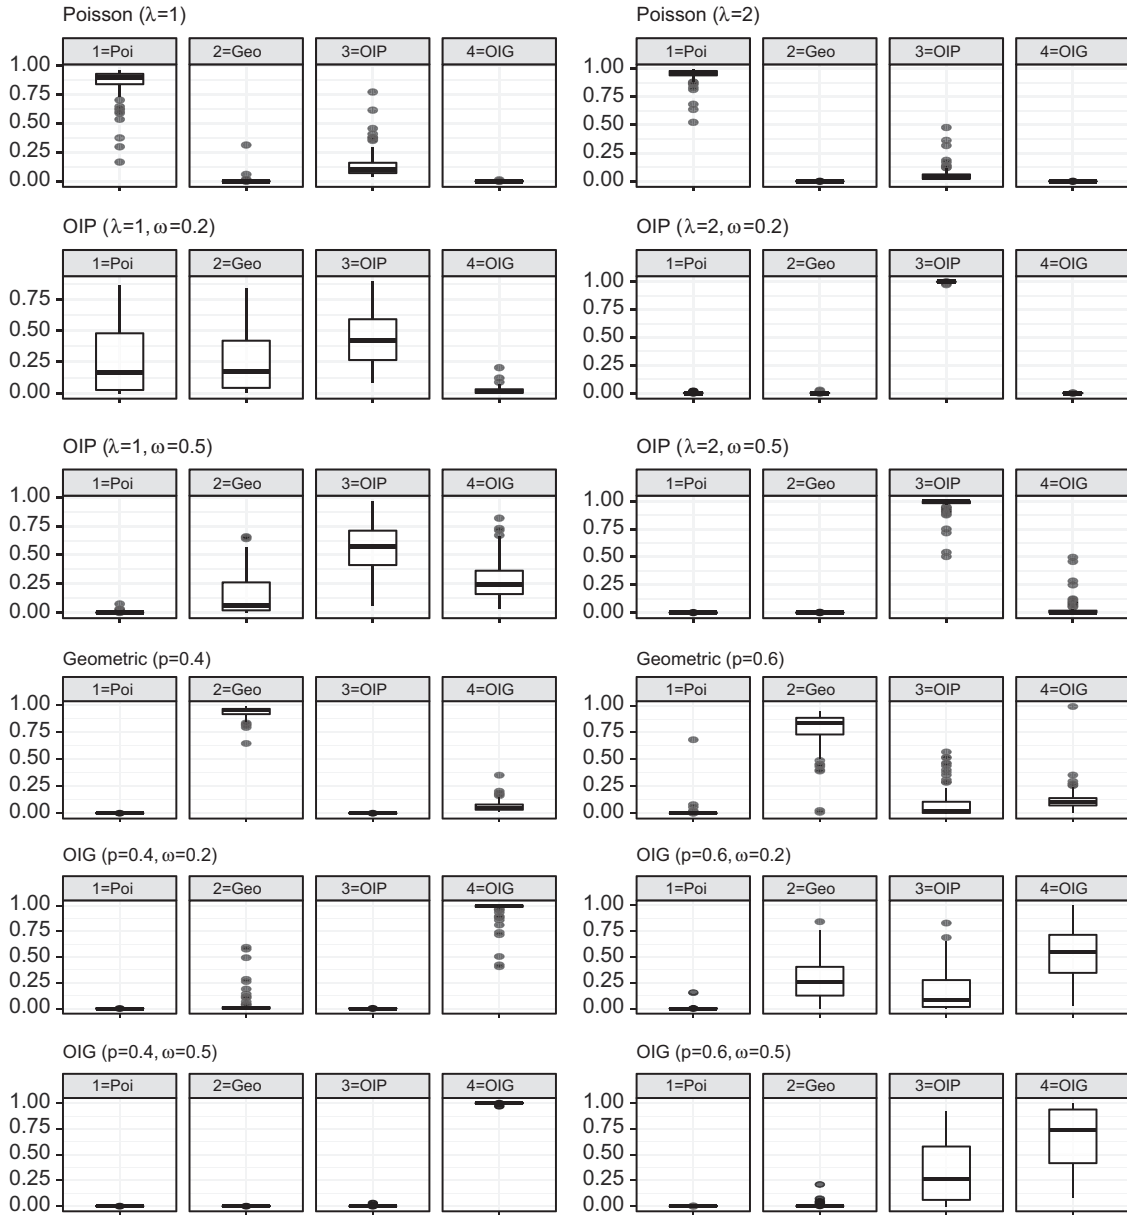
Poisson ($\lambda$=1)

1=Poi 2=Geo 3=OIP 4=OIG

1.00 0.75 0.50 0.25 0.00

Poisson ($\lambda$=2)

1=Poi 2=Geo 3=OIP 4=OIG

1.00 0.75 0.50 0.25 0.00

OIP ($\lambda$=1, $\omega$=0.2)

1=Poi 2=Geo 3=OIP 4=OIG

0.75 0.50 0.25 0.00

OIP ($\lambda$=2, $\omega$=0.2)

1=Poi 2=Geo 3=OIP 4=OIG

1.00 0.75 0.50 0.25 0.00

OIP ($\lambda$=1, $\omega$=0.5)

1=Poi 2=Geo 3=OIP 4=OIG

1.00 0.75 0.50 0.25 0.00

OIP ($\lambda$=2, $\omega$=0.5)

1=Poi 2=Geo 3=OIP 4=OIG

1.00 0.75 0.50 0.25 0.00

Geometric (p=0.4)

1=Poi 2=Geo 3=OIP 4=OIG

1.00 0.75 0.50 0.25 0.00

Geometric (p=0.6)

1=Poi 2=Geo 3=OIP 4=OIG

1.00 0.75 0.50 0.25 0.00

OIG (p=0.4, $\omega$=0.2)

1=Poi 2=Geo 3=OIP 4=OIG

1.00 0.75 0.50 0.25 0.00

OIG (p=0.6, $\omega$=0.2)

1=Poi 2=Geo 3=OIP 4=OIG

1.00 0.75 0.50 0.25 0.00

OIG (p=0.4, $\omega$=0.5)

1=Poi 2=Geo 3=OIP 4=OIG

1.00 0.75 0.50 0.25 0.00

OIG (p=0.6, $\omega$=0.5)

1=Poi 2=Geo 3=OIP 4=OIG

1.00 0.75 0.50 0.25 0.00